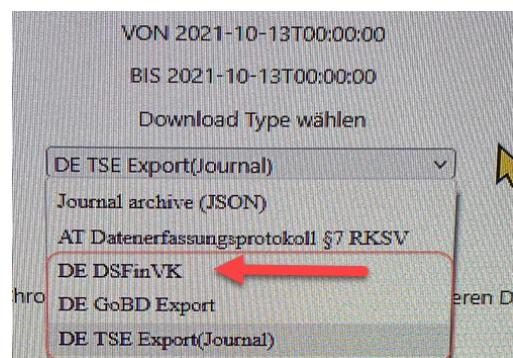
VON 2021-10-13T00:00:00

BIS 2021-10-13T00:00:00

Download Type wählen

DE TSE Export(Journal)

Journal archive (JSON)

AT Datenerfassungsprotokoll §7 RKSV

DE DSFinVK

DE GoBD Export

DE TSE Export(Journal)

hro

eren D